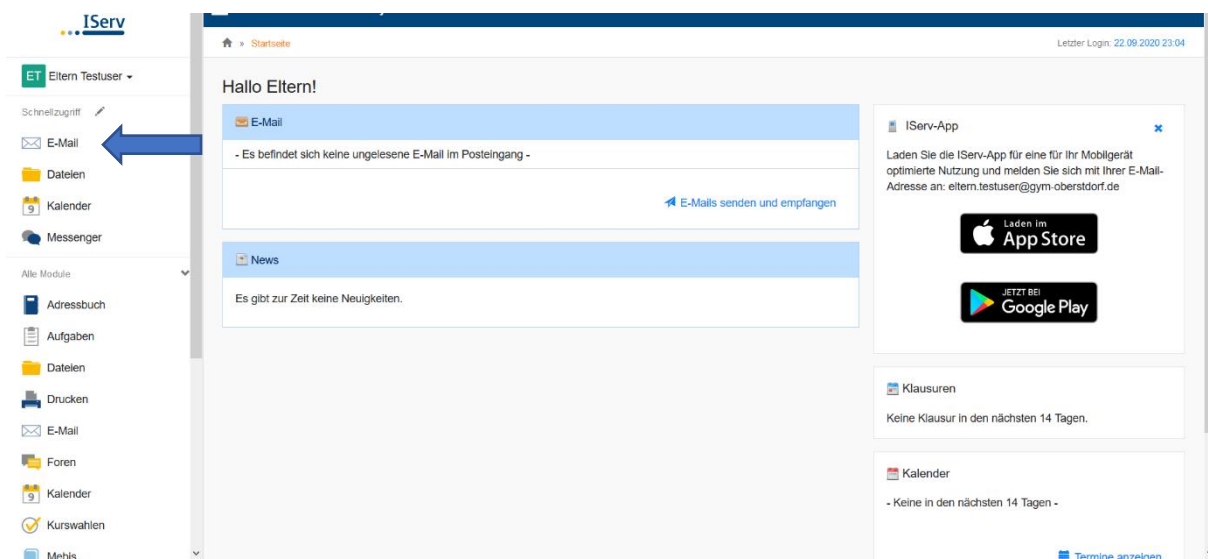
IServ

ET Eltern Testuser

Schnellzugriff

E-Mail

Dateien

9 Kalender

Messenger

Alle Module

Adressbuch

Aufgaben

Dateien

Drucken

E-Mail

Foren

9 Kalender

Kurswahlen

Mebis

» Startseite

Letzter Login: 22.09.2020 23:04

Hallo Eltern!

E-Mail

- Es befindet sich keine ungelesene E-Mail im Posteingang -

E-Mails senden und empfangen

News

Es gibt zur Zeit keine Neuigkeiten.

IServ-App

Laden Sie die IServ-App für eine für Ihr Mobilgerät optimierte Nutzung und melden Sie sich mit Ihrer E-Mail-Adresse an: eltern.testuser@gym-oberstdorf.de

Laden im App Store

JETZT BEI Google Play

Klausuren

Keine Klausur in den nächsten 14 Tagen.

Kalender

- Keine in den nächsten 14 Tagen -

Termine anzeigen